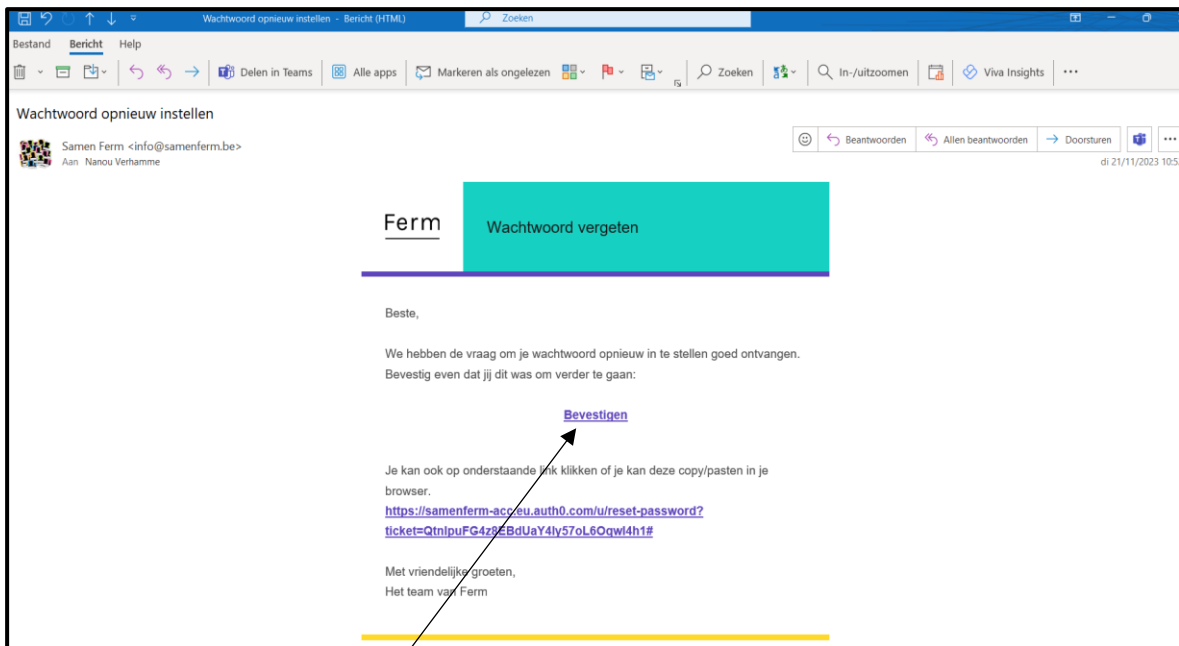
Wachtwoord opnieuw instellen - Bericht (HTML)
Zoeken

Bestand Bericht Help

Delen in Teams Alle apps Markeren als ongelezen Zoeken In-/uitzoomen Viva Insights ···

Wachtwoord opnieuw instellen

Samen Ferm <info@samenferm.be>
Aan Nanou Verhamme

Beantwoorden Allen beantwoorden Doorsturen ···
di 21/11/2023 10:5

Ferm

Wachtwoord vergeten

Beste,

We hebben de vraag om je wachtwoord opnieuw in te stellen goed ontvangen. Bevestig even dat jij dit was om verder te gaan:

Bevestigen

Je kan ook op onderstaande link klikken of je kan deze copy/pasten in je browser.
https://samenferm-acc.eu.auth0.com/u/reset-password?ticket=QtnlpuFG4z8EBdUaY4ly57oL6Oqwl4h1#

Met vriendelijke groeten,
Het team van Ferm